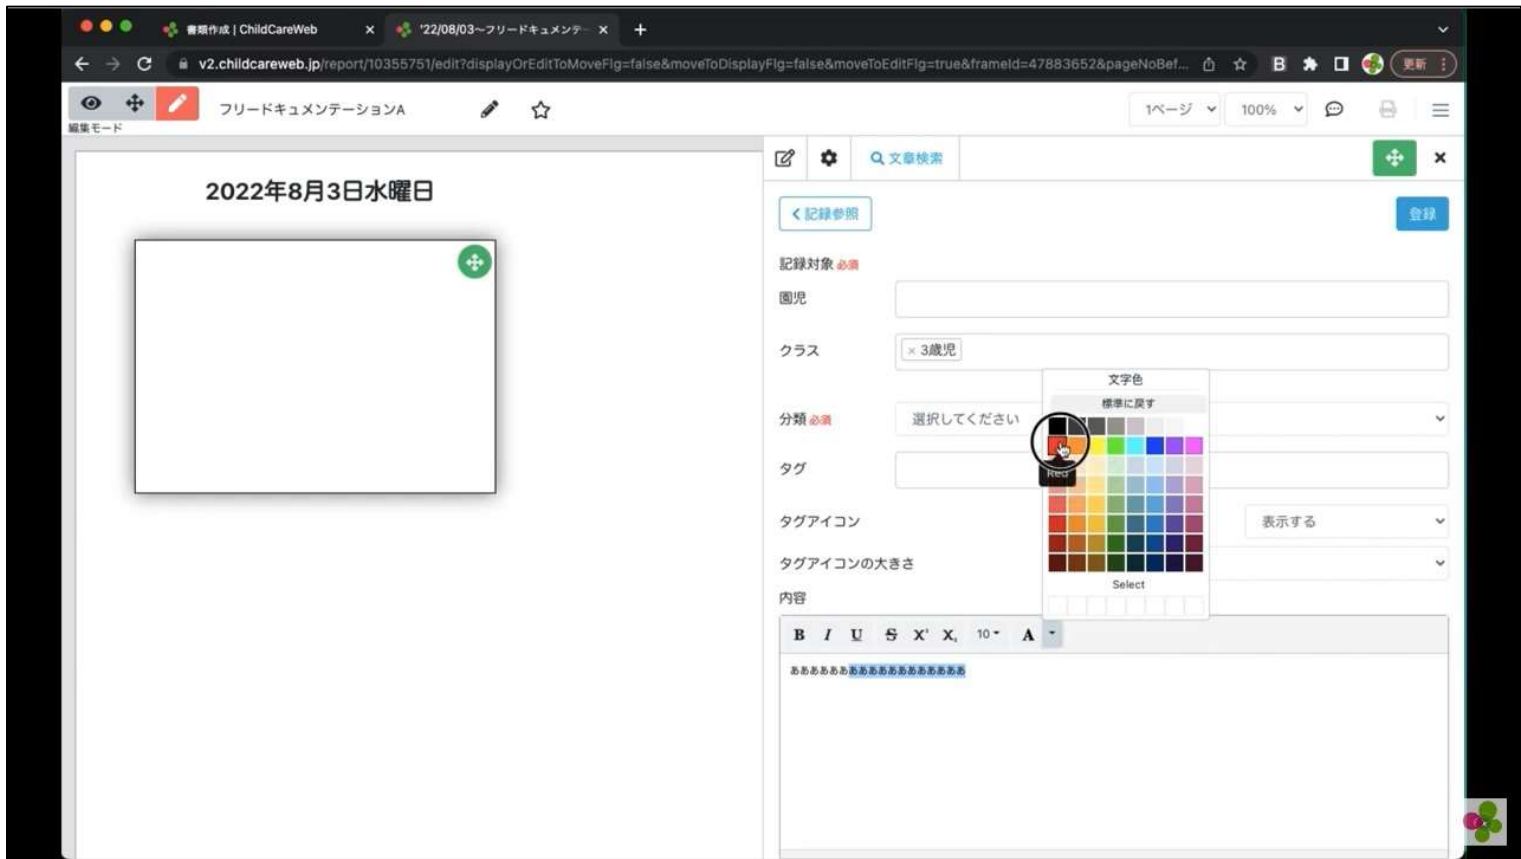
書類作成 | ChildCareWeb
'22/08/03~フリードキュメンテ
v2.childcareweb.jp/report/10355751/edit?displayOrEditToMoveFlg=false&moveToDisplayFlg=false&moveToEditFlg=true&frameId=47883652&pageNoBef...
B
更新

編集モード
フリードキュメンテーションA
1ページ
100%

2022年8月3日水曜日

文章検索
記録参照
登録
記録対象 必須
園児
クラス
× 3歳児
分類 必須
選択してください
タグ
タグアイコン
表示する
タグアイコンの大きさ
内容
文字色
標準に戻す
Red
Select
B I U S X' X, 10 A
ああああああああああああああああああ